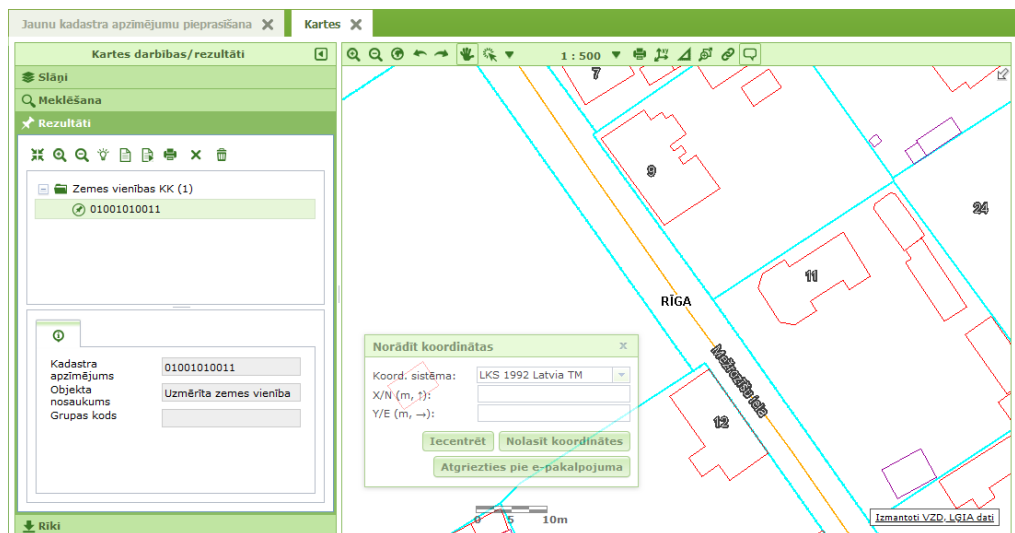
Jaunu kadastra apzīmējumu pieprasīšana ✕
Kartes ✕

Kartes darbības/rezultāti

Slāņi
Meklēšana
Rezultāti

Zemes vienības KK (1)
01001010011

Kadastra apzīmējums
01001010011
Objekta nosaukums
Uzmērīta zemes vienība
Grupas kods

Rīki

1 : 500

7
9
24
11
RĪGA
Meldrāju iela
12

Norādīt koordinātas
Koord. sistēma:
LKS 1992 Latvia TM
X/N (m, ↑):
Y/E (m, →):
Iecentrēt
Nolasīt koordinātes
Atgriezties pie e-pakalpojuma

0 5 10m

Izmantoti VZD, LĢIA dati